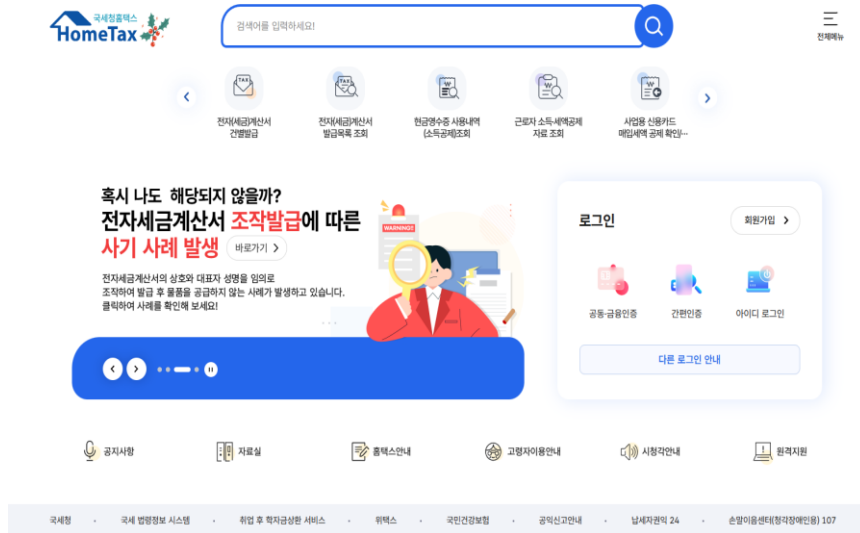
국세청홈택스
HomeTax

검색어를 입력하세요!

전체메뉴

전자(세금)계산서 건별발급

전자(세금)계산서 발급목록 조회

현금영수증 사용내역 (소득공제)조회

근로자 소득·세액공제 자료 조회

사업용 신용카드 매입세액 공제 확인/...

혹시 나도 해당되지 않을까?
전자세금계산서 조작발급에 따른
사기 사례 발생

바로가기

전자세금계산서의 상호와 대표자 성명을 임의로 조작하여 발급 후 물품을 공급하지 않는 사례가 발생하고 있습니다.
클릭하여 사례를 확인해 보세요!

WARNING!

로그인

회원가입

공동·금융인증

간편인증

아이디 로그인

다른 로그인 안내

공지사항

자료실

홈택스안내

고령자이용안내

시청각안내

원격지원

국세청

국세 법령정보 시스템

취업 후 학자금상환 서비스

위택스

국민건강보험

공익신고안내

납세자권익 24

손말이음센터(청각장애인용) 107